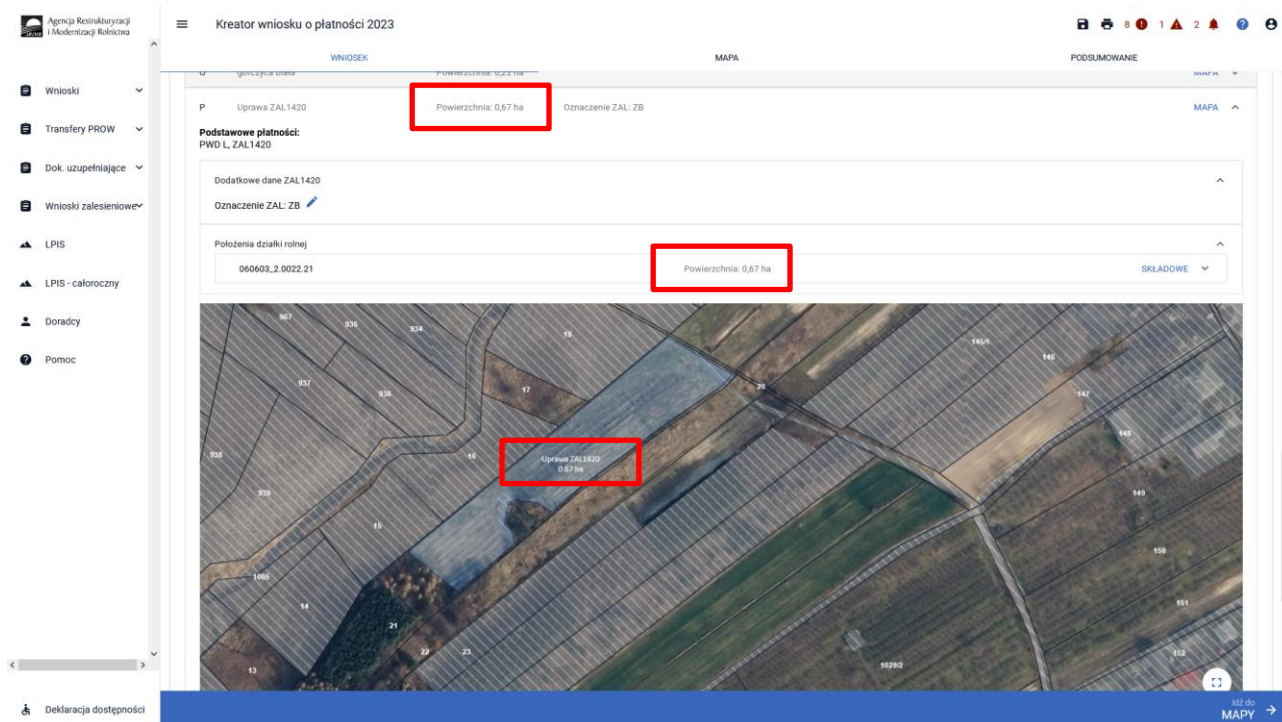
Agencja Restrukturyzacji i Modernizacji Rolnictwa

Kreator wniosku o płatności 2023

8 1 2

WNIOSEK MAPA PODSUMOWANIE

Wnioski
Transfery PROW
Dok. uzupełniające
Wnioski zalesieniowe
LPIS
LPIS - całoroczny
Doradcy
Pomoc

O gorczyca biała Powierzchnia: 0,22 ha MAPA

P Uprawa ZAL1420 Powierzchnia: 0,67 ha Oznaczenie ZAL: ZB MAPA

Podstawowe płatności:
PWD L, ZAL1420

Dodatkowe dane ZAL1420

Oznaczenie ZAL: ZB

Położenia działki rolnej

060603_2.0022.21 Powierzchnia: 0,67 ha SKŁADOWE

967 936 934 18 146/1 146 937 936 17 20 147 148 938 16 Uprawa ZAL1420 0,67 ha 149 939 15 150 1085 14 151 21 22 23 1029/2 13 152

Deklaracja dostępności

Idź do MAPY